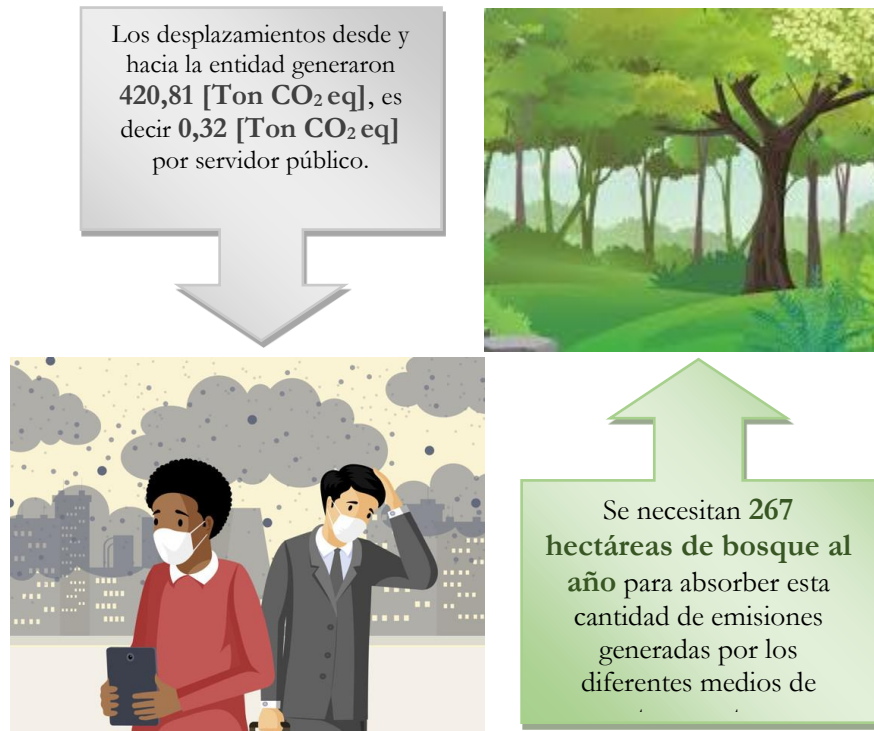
Los desplazamientos desde y hacia la entidad generaron **420,81 [Ton $CO_2$ eq]**, es decir **0,32 [Ton $CO_2$ eq]** por servidor público.

Se necesitan **267 hectáreas de bosque al año** para absorber esta cantidad de emisiones generadas por los diferentes medios de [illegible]